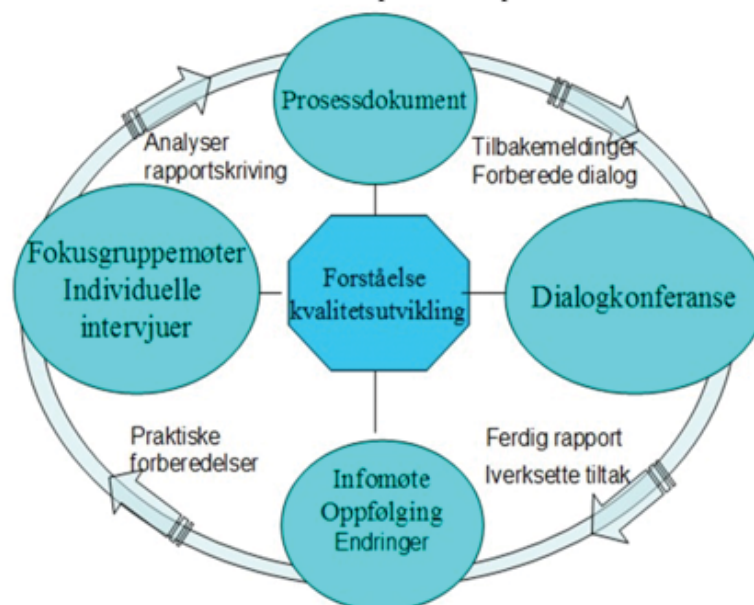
Prosessdokument

Analyser rapportskriving

Tilbakemeldinger Forberede dialog

Fokusgruppemøter Individuelle intervjuer

Forståelse kvalitetsutvikling

Dialogkonferanse

Praktiske forberedelser

Ferdig rapport Iverksette tiltak

Infomøte Oppfølging Endringer